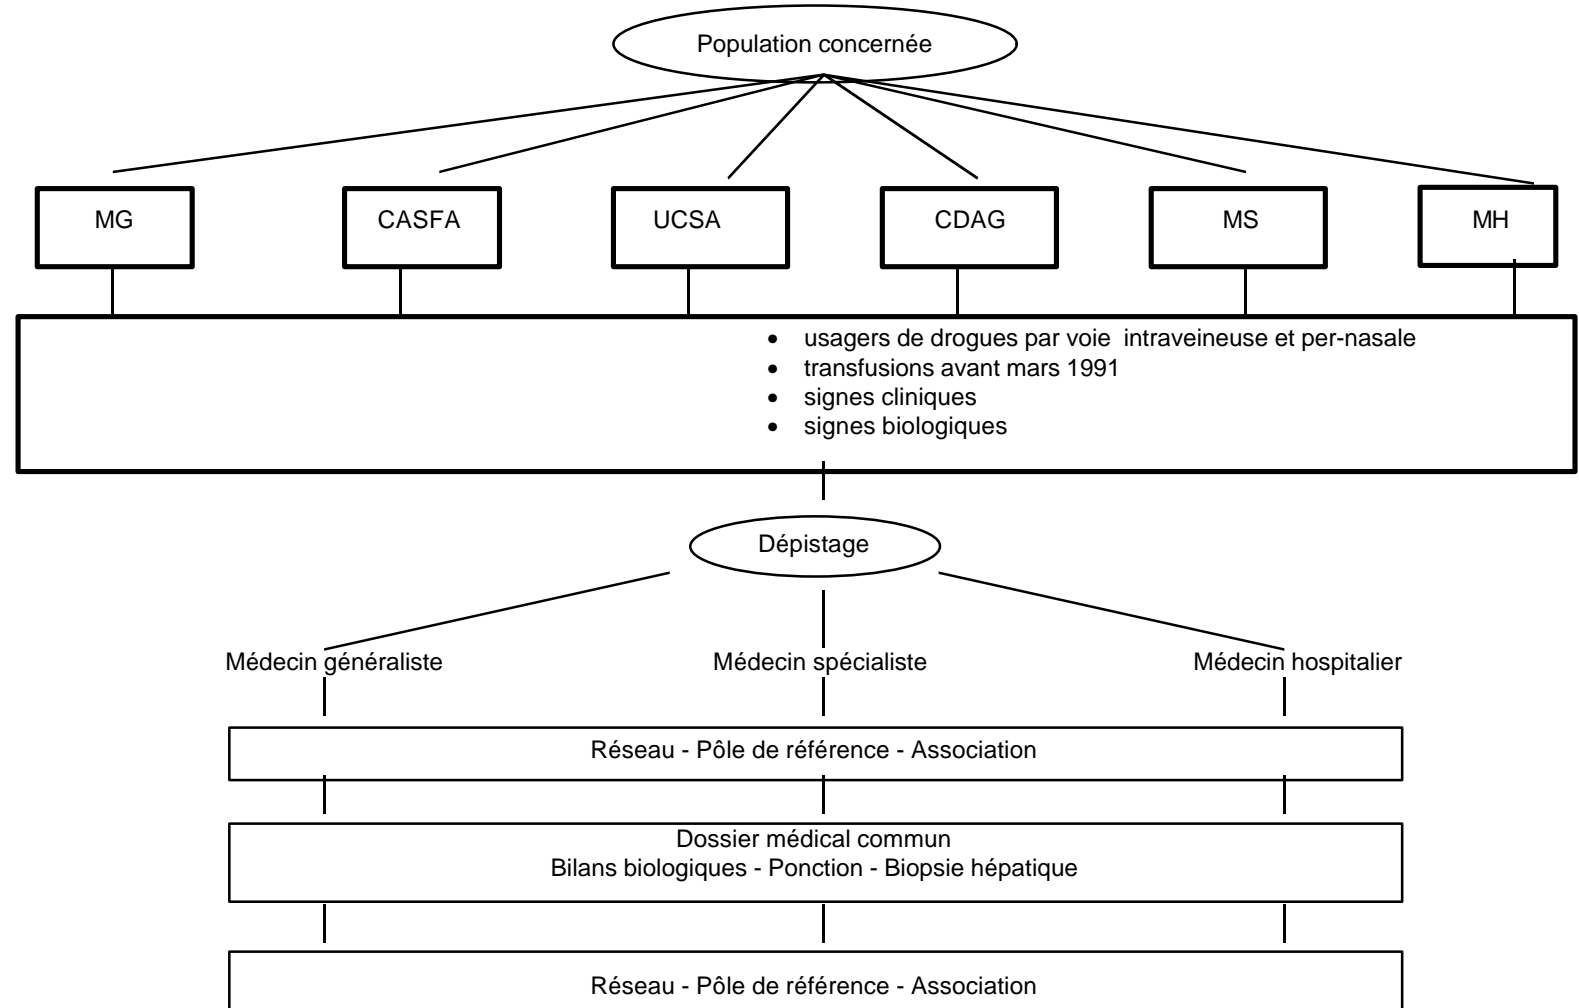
Population concernée

MG

CASFA

UCSA

CDAG

MS

MH

- usagers de drogues par voie intraveineuse et per-nasale
- transfusions avant mars 1991
- signes cliniques
- signes biologiques

Dépistage

Médecin généraliste

Médecin spécialiste

Médecin hospitalier

Réseau - Pôle de référence - Association

Dossier médical commun
Bilans biologiques - Ponction - Biopsie hépatique

Réseau - Pôle de référence - Association